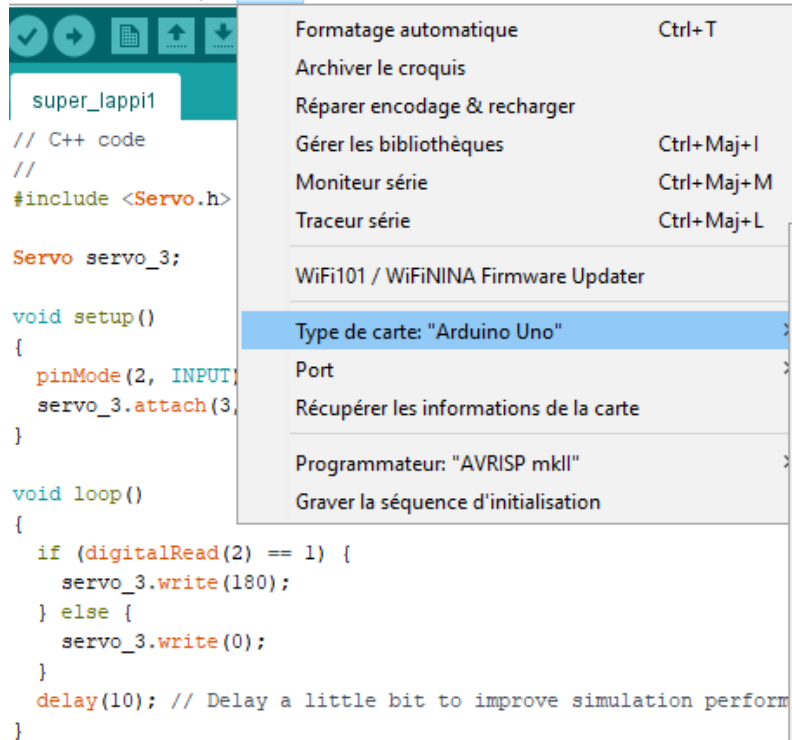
super_lappi1

// C++ code
//
#include <Servo.h>

Servo servo_3;

void setup()
{
  pinMode(2, INPUT
  servo_3.attach(3,
}

void loop()
{
  if (digitalRead(2) == 1) {
    servo_3.write(180);
  } else {
    servo_3.write(0);
  }
  delay(10); // Delay a little bit to improve simulation perform
}

Formatage automatique Ctrl+T
Archiver le croquis
Réparer encodage & recharger
Gérer les bibliothèques Ctrl+Maj+I
Moniteur série Ctrl+Maj+M
Traceur série Ctrl+Maj+L
WiFi101 / WiFiNINA Firmware Updater
Type de carte: "Arduino Uno"
Port
Récupérer les informations de la carte
Programmateur: "AVRISP mkII"
Graver la séquence d'initialisation